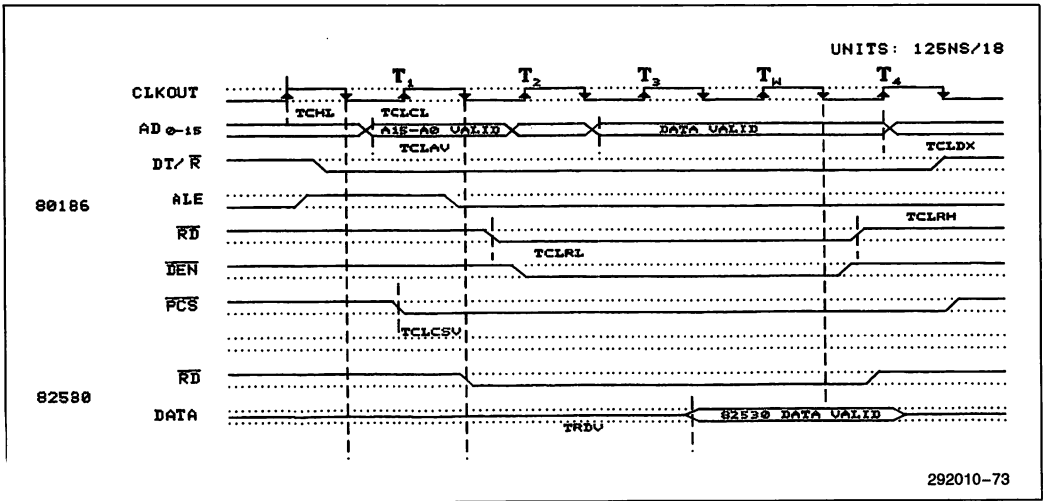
UNITS: 125NS/18

CLKOUT

$T_1$

$T_2$

$T_3$

$T_W$

$T_4$

TCHL

TCLCL

AD $_{0-15}$

A15-A0 VALID

DATA VALID

TCLAV

DT/$\overline{R}$

TCLDX

80186

ALE

$\overline{RD}$

TCLRH

TCLRL

$\overline{DEN}$

$\overline{PCS}$

TCLCSV

$\overline{RD}$

82580

DATA

82530 DATA VALID

TRDV

292010–73